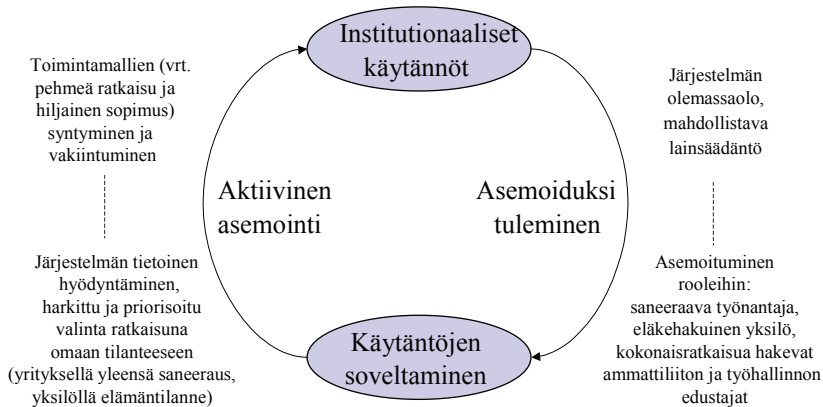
Institutionaaliset käytännöt

Toimintamallien (vrt. pehmeä ratkaisu ja hiljainen sopimus) syntyminen ja vakiintuminen

Järjestelmän olemassaolo, mahdollistava lainsäädäntö

Aktiivinen asemointi

Asemoiduksi tuleminen

Järjestelmän tietoinen hyödyntäminen, harkittu ja priorisoitu valinta ratkaisuna omaan tilanteeseen (yrityksellä yleensä saneeraus, yksilöllä elämäntilanne)

Asemoituminen rooleihin: saneeraava työnantaja, eläkehakuinen yksilö, kokonaisratkaisua hakevat ammattiliiton ja työhallinnon edustajat

Käytäntöjen soveltaminen